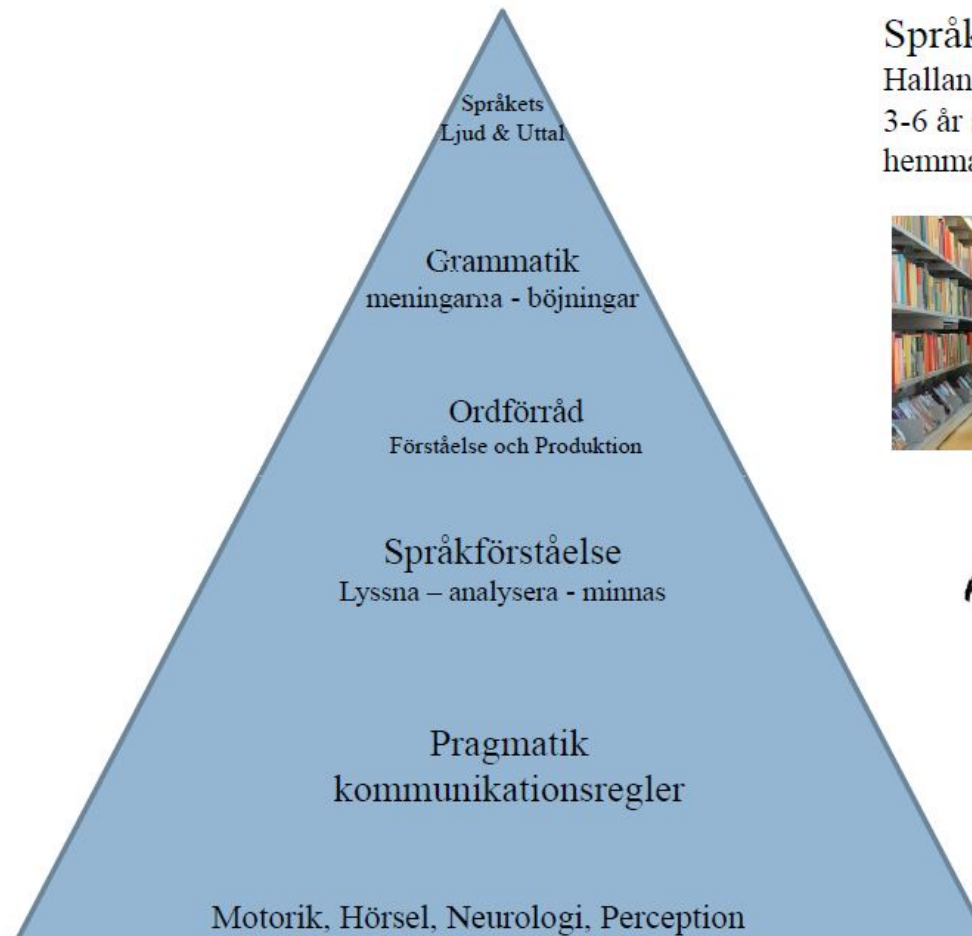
Språkets
Ljud & Uttal

Grammatik
meningarna - böjningar

Ordförråd
Förståelse och Produktion

Språkförståelse
Lyssna – analysera - minnas

Pragmatik
kommunikationsregler

Motorik, Hörsel, Neurologi, Perception

Språk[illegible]
Hallan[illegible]
3-6 år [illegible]
hemma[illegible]